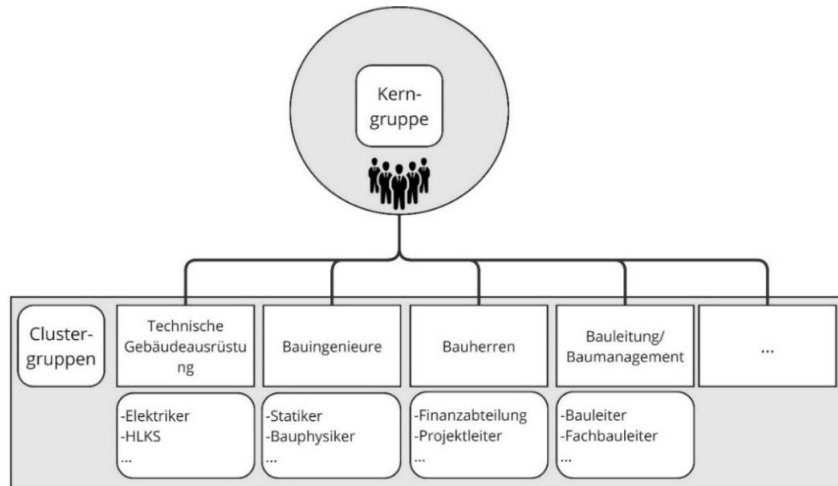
Kerngruppe

Clustergruppen

Technische Gebäudeausrüstung

Bauingenieure

Bauherren

Bauleitung/ Baumanagement

...

-Elektriker
-HLKS
...

-Statiker
-Bauphysiker
...

-Finanzabteilung
-Projektleiter
...

-Bauleiter
-Fachbauleiter
...